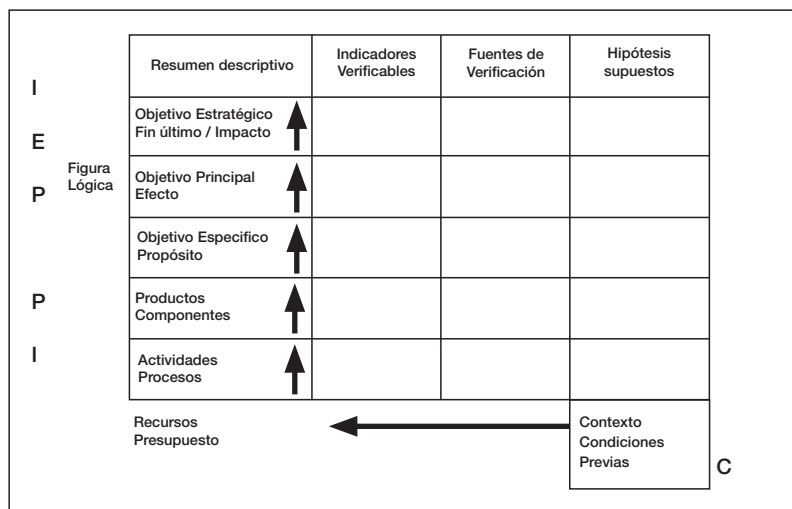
I

E

P

P

I

Figura Lógica

| Resumen descriptivo | Indicadores Verificables | Fuentes de Verificación | Hipótesis supuestos |
|---|---|---|---|
| Objetivo Estratégico Fin último / Impacto | | | |
| Objetivo Principal Efecto | | | |
| Objetivo Especifico Propósito | | | |
| Productos Componentes | | | |
| Actividades Procesos | | | |

Recursos Presupuesto

Contexto Condiciones Previas

C